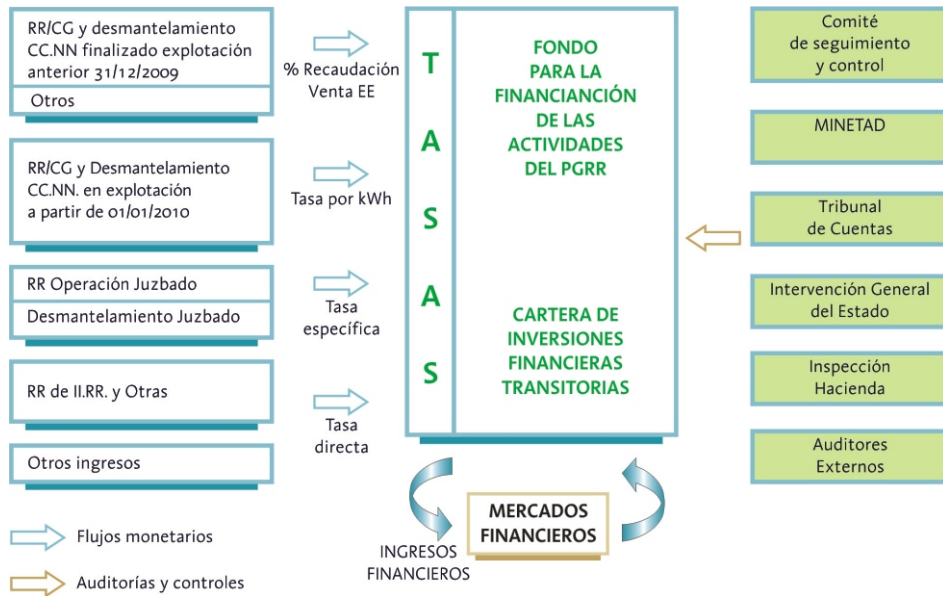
RR/CG y desmantelamiento CC.NN finalizado explotación anterior 31/12/2009

Otros

RR/CG y Desmantelamiento CC.NN. en explotación a partir de 01/01/2010

RR Operación Juzbado

Desmantelamiento Juzbado

RR de II.RR. y Otras

Otros ingresos

% Recaudación Venta EE

Tasa por kWh

Tasa específica

Tasa directa

T
A
S
A
S

FONDO PARA LA FINANCIACIÓN DE LAS ACTIVIDADES DEL PGRR

CARTERA DE INVERSIONES FINANCIERAS TRANSITORIAS

MERCADOS FINANCIEROS

INGRESOS FINANCIEROS

Comité de seguimiento y control

MINETAD

Tribunal de Cuentas

Intervención General del Estado

Inspección Hacienda

Auditores Externos

Flujos monetarios

Auditorías y controles